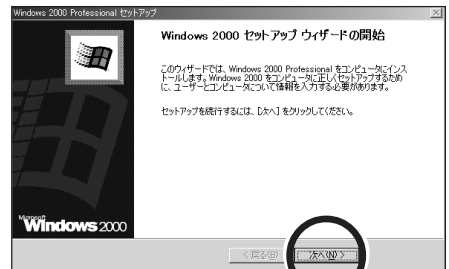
Windows 2000 Professional セットアップ

Windows 2000 セットアップ ウィザードの開始

このウィザードでは、Windows 2000 Professional をコンピュータにインストールします。Windows 2000 をコンピュータに正しくセットアップするために、ユーザーとコンピュータについて情報を入力する必要があります。

セットアップを続行するには、[次へ] をクリックしてください。

Microsoft Windows 2000

< 戻る(B)

次へ(N) >